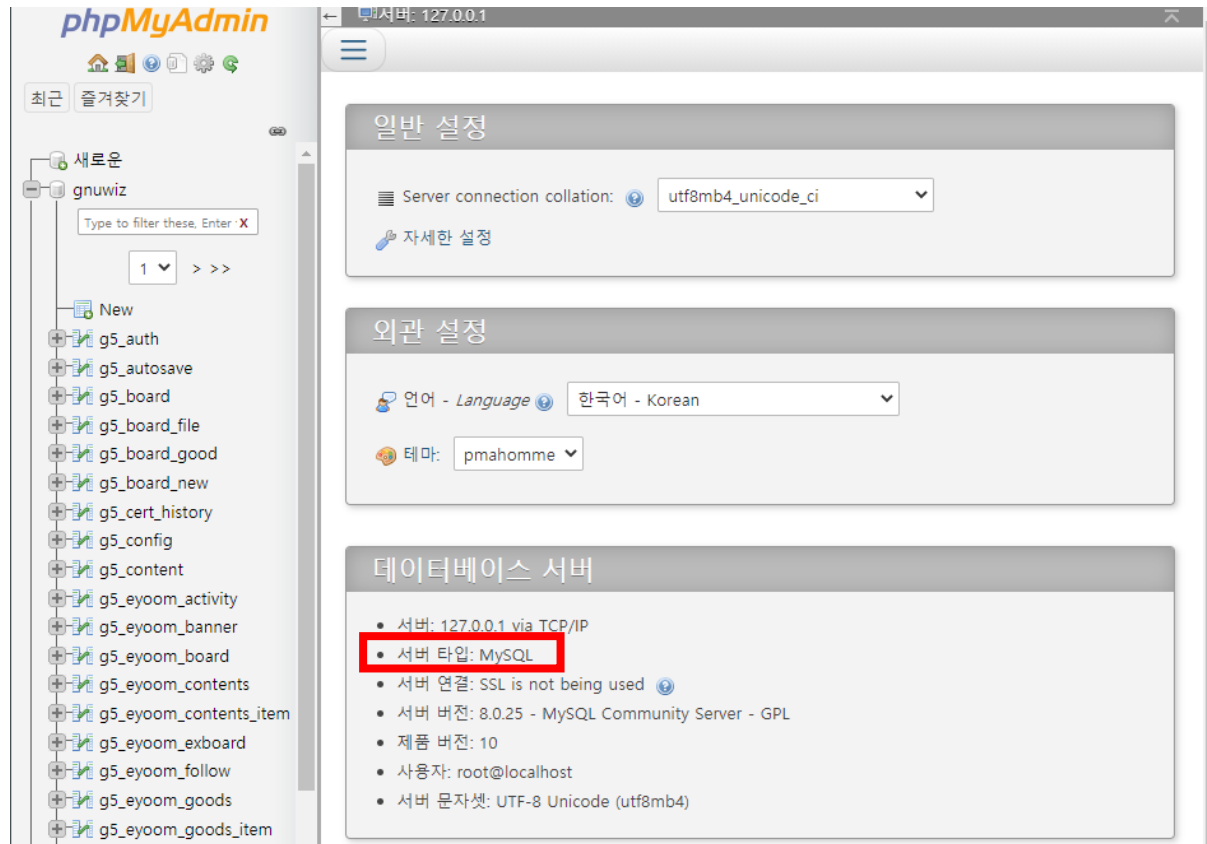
phpMyAdmin

최근 즐겨찾기

새로운
gnuwiz
Type to filter these, Enter X
1 > >>
New
g5_auth
g5_autosave
g5_board
g5_board_file
g5_board_good
g5_board_new
g5_cert_history
g5_config
g5_content
g5_eyoom_activity
g5_eyoom_banner
g5_eyoom_board
g5_eyoom_contents
g5_eyoom_contents_item
g5_eyoom_exboard
g5_eyoom_follow
g5_eyoom_goods
g5_eyoom_goods_item

서버: 127.0.0.1

일반 설정

Server connection collation: utf8mb4_unicode_ci

자세한 설정

외관 설정

언어 - Language 한국어 - Korean

테마: pmahomme

데이터베이스 서버

- 서버: 127.0.0.1 via TCP/IP
- 서버 타입: MySQL
- 서버 연결: SSL is not being used
- 서버 버전: 8.0.25 - MySQL Community Server - GPL
- 제품 버전: 10
- 사용자: root@localhost
- 서버 문자셋: UTF-8 Unicode (utf8mb4)